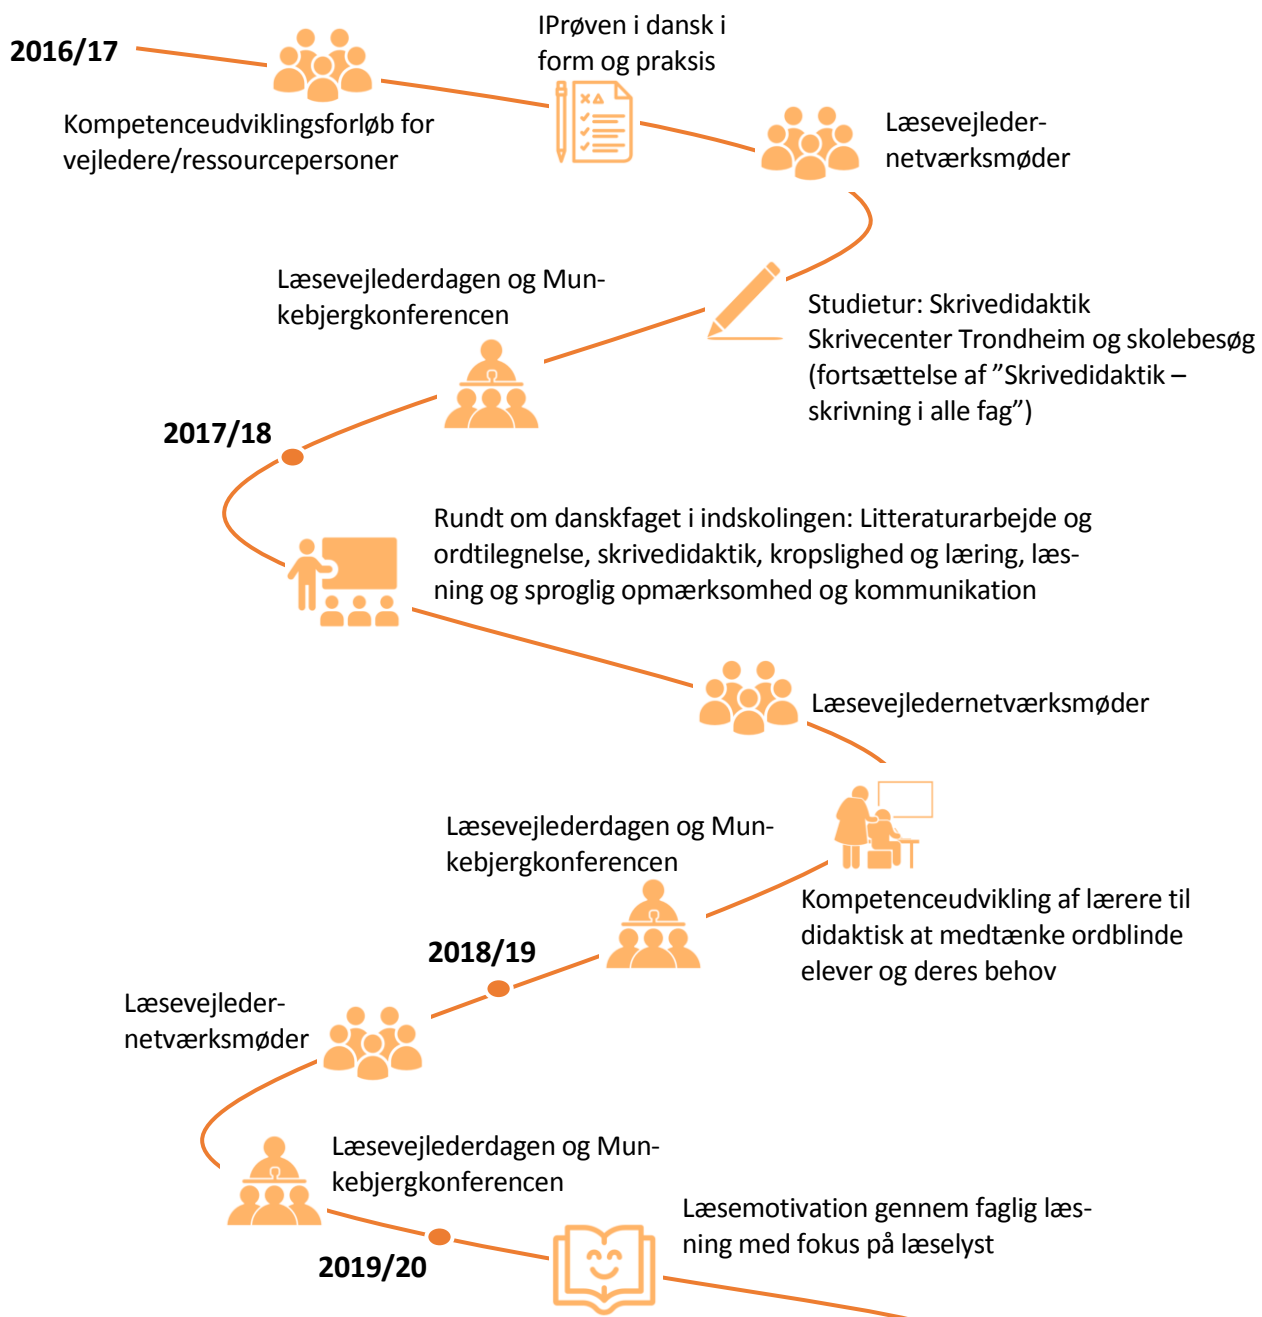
2016/17

IPrøven i dansk i form og praksis

Kompetenceudviklingsforløb for vejledere/ressourcepersoner

Læsevejleder-netværksmøder

Læsevejlederdagen og Munkebjergkonferencen

Studietur: Skrivedidaktik Skrivecenter Trondheim og skolebesøg (fortsættelse af ”Skrivedidaktik – skrivning i alle fag”)

2017/18

Rundt om danskfaget i indskolingen: Litteraturarbejde og ordtilegnelse, skrivedidaktik, kropslighed og læring, læsning og sproglig opmærksomhed og kommunikation

Læsevejledernetværksmøder

Læsevejlederdagen og Munkebjergkonferencen

Kompetenceudvikling af lærere til didaktisk at medtænke ordblinde elever og deres behov

2018/19

Læsevejleder-netværksmøder

Læsevejlederdagen og Munkebjergkonferencen

Læsemotivation gennem faglig læsning med fokus på læselyst

2019/20